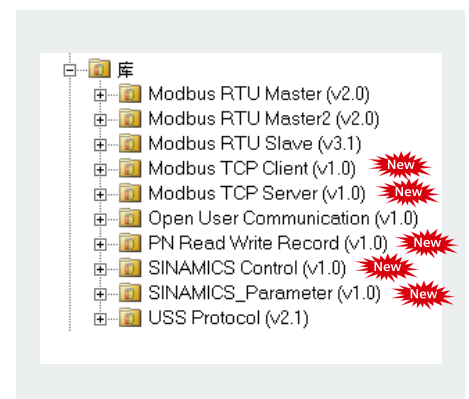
库
Modbus RTU Master (v2.0)
Modbus RTU Master2 (v2.0)
Modbus RTU Slave (v3.1)
Modbus TCP Client (v1.0) New
Modbus TCP Server (v1.0) New
Open User Communication (v1.0)
PN Read Write Record (v1.0) New
SINAMICS Control (v1.0) New
SINAMICS_Parameter (v1.0) New
USS Protocol (v2.1)